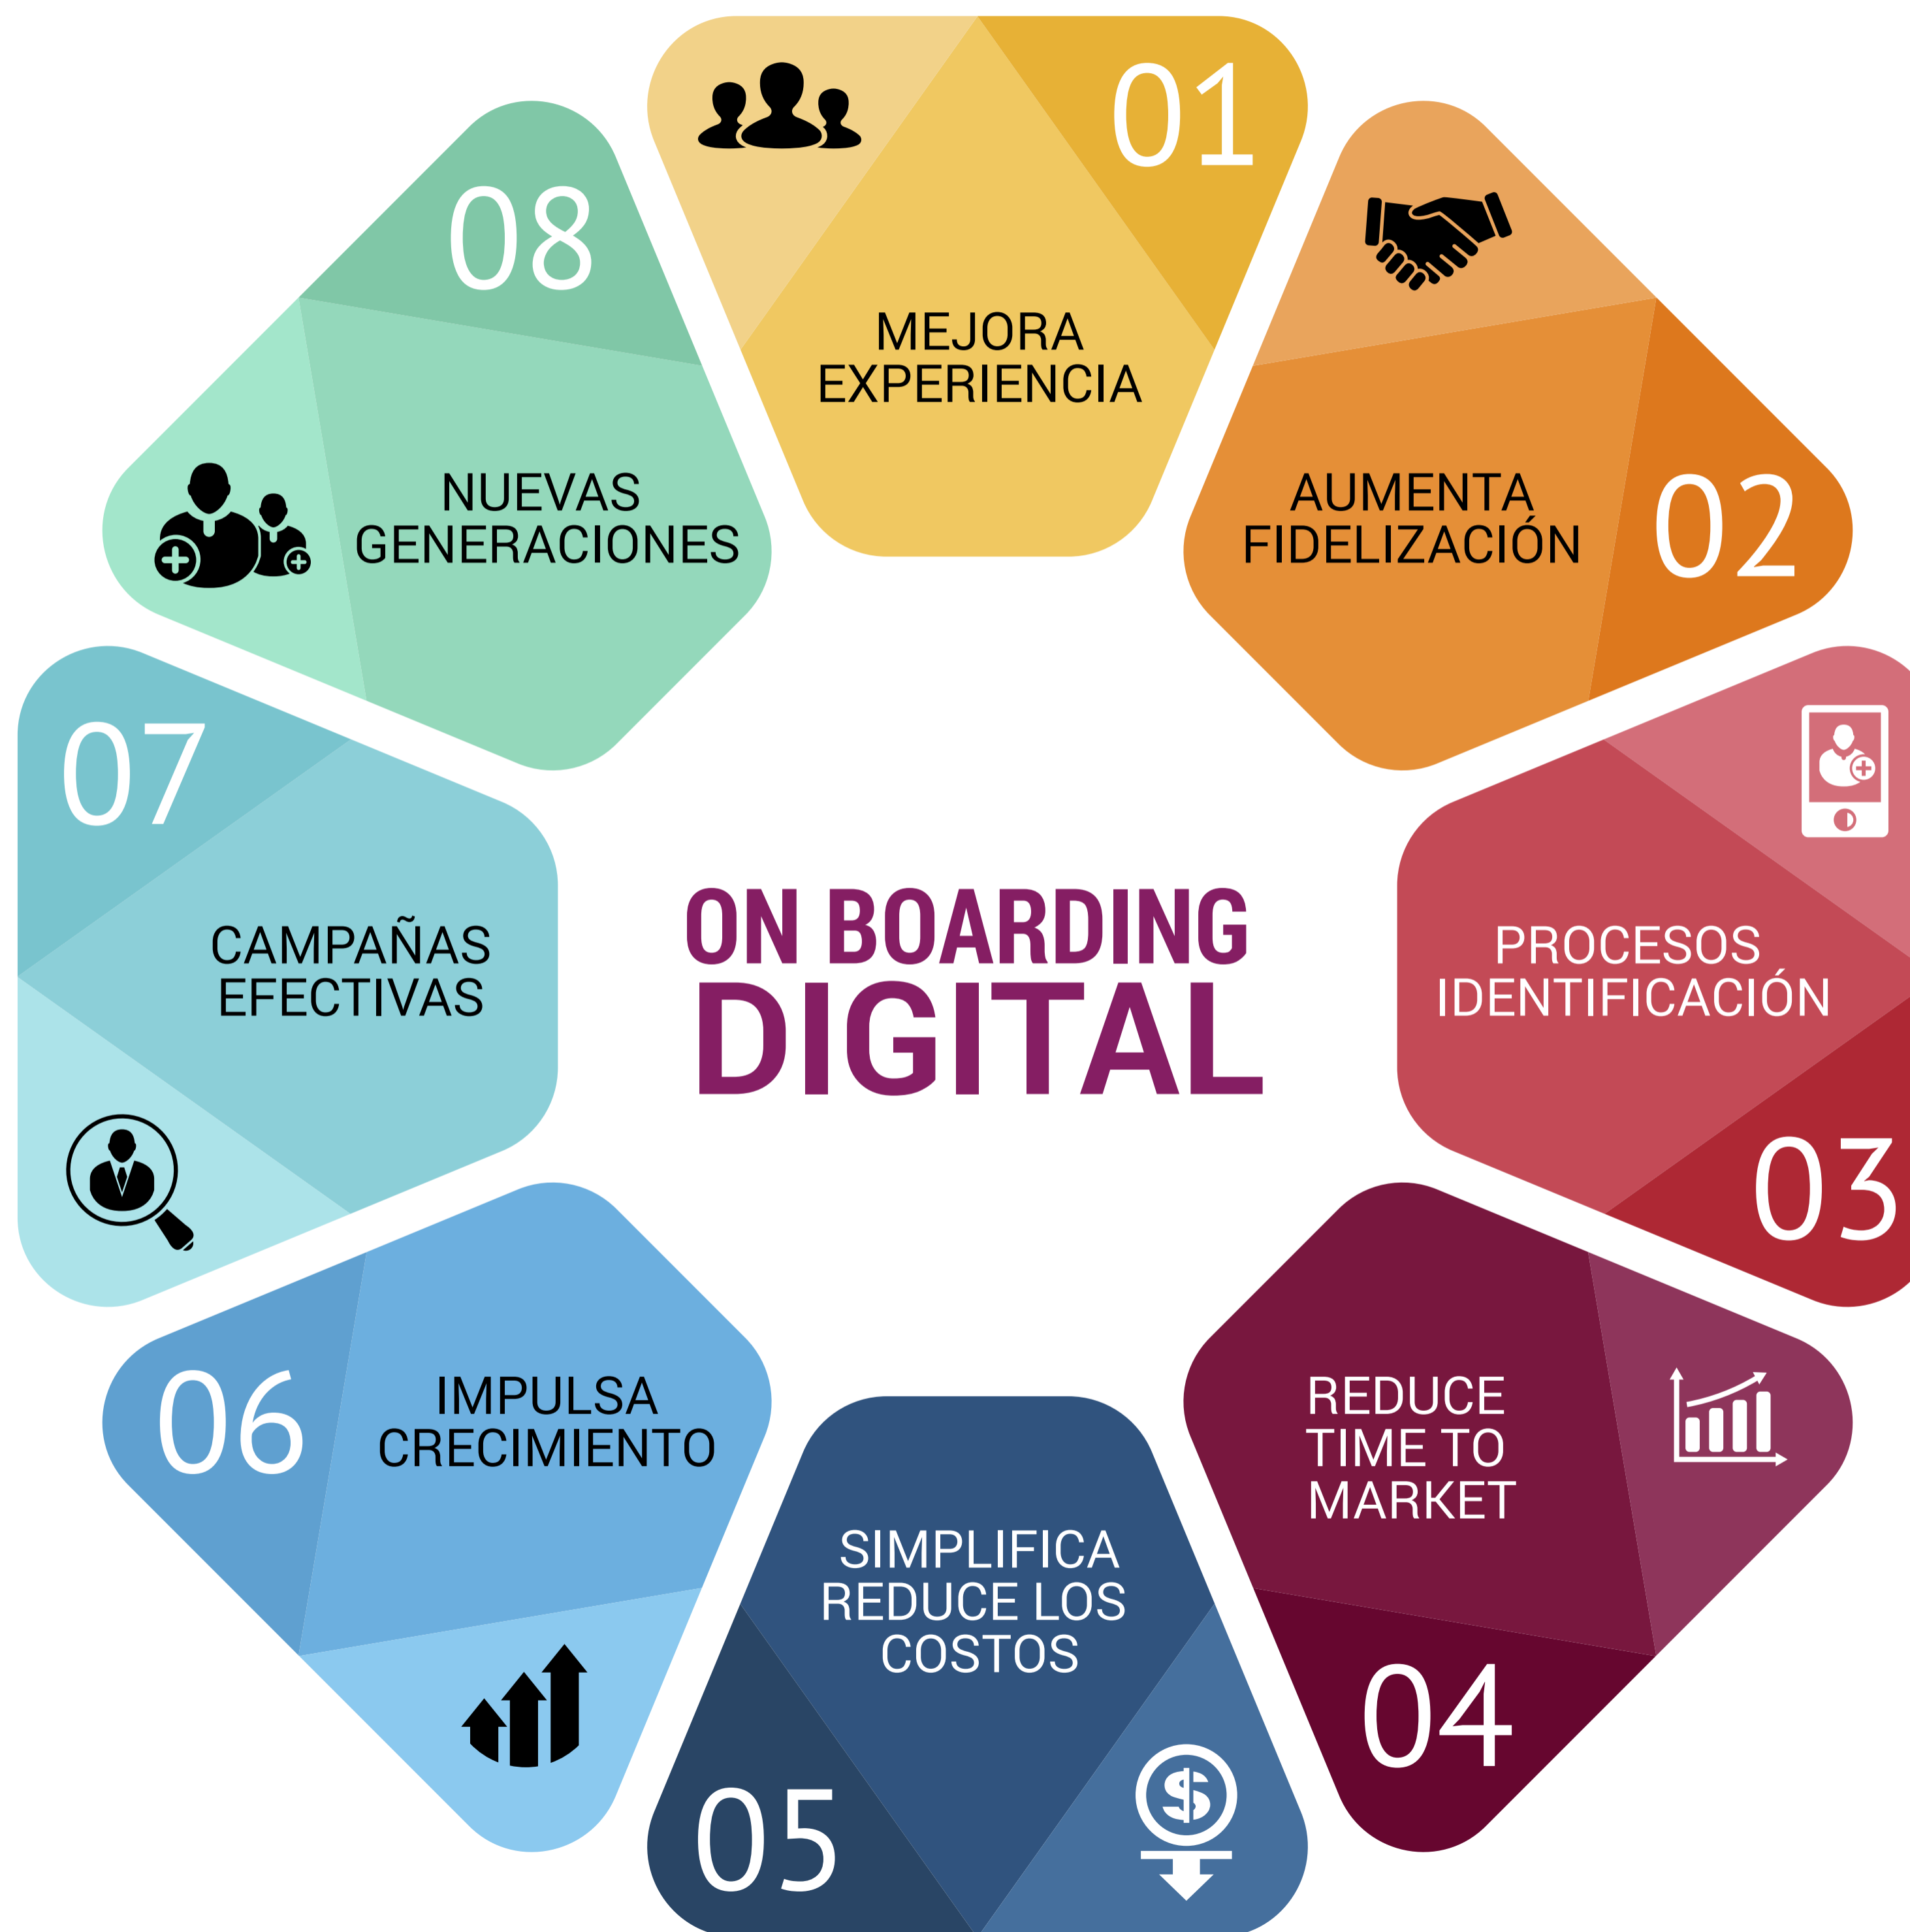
ON BOARDING
DIGITAL

01
MEJORA EXPERIENCIA

02
AUMENTA FIDELIZACIÓN

03
PROCESOS IDENTIFICACIÓN

04
REDUCE TIME TO MARKET

05
SIMPLIFICA REDUCE LOS COSTOS

06
IMPULSA CRECIMIENTO

07
CAMPAÑAS EFECTIVAS

08
NUEVAS GENERACIONES